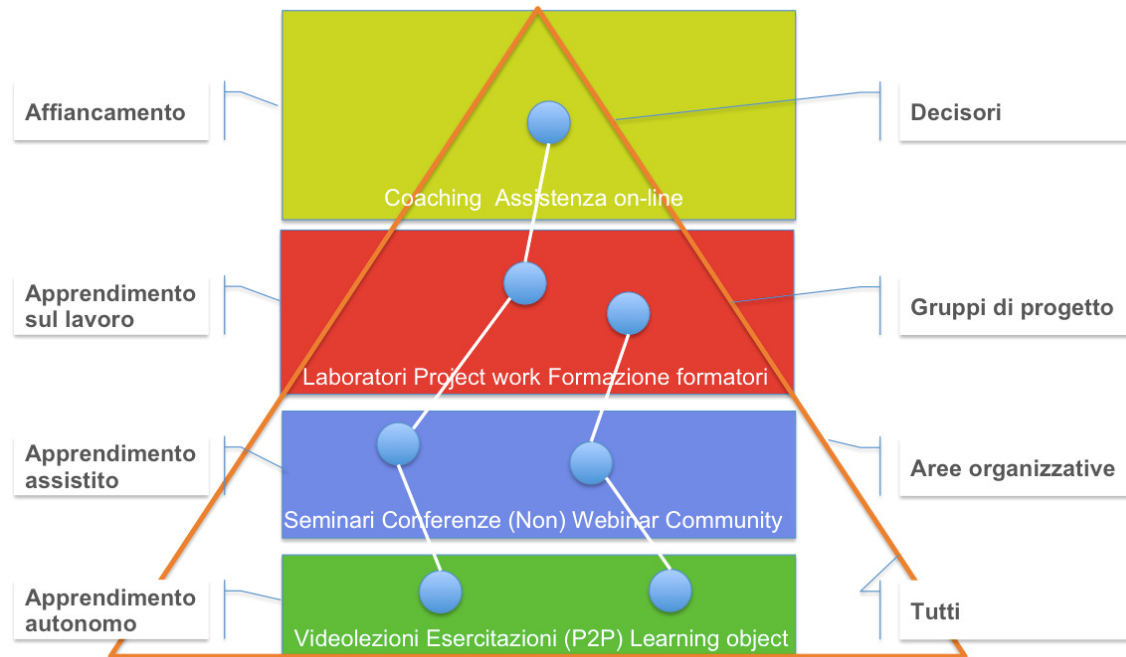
Affiancamento

Coaching Assistenza on-line

Decisori

Apprendimento sul lavoro

Laboratori Project work Formazione formatori

Gruppi di progetto

Apprendimento assistito

Seminari Conferenze (Non) Webinar Community

Aree organizzative

Apprendimento autonomo

Videolezioni Esercitazioni (P2P) Learning object

Tutti